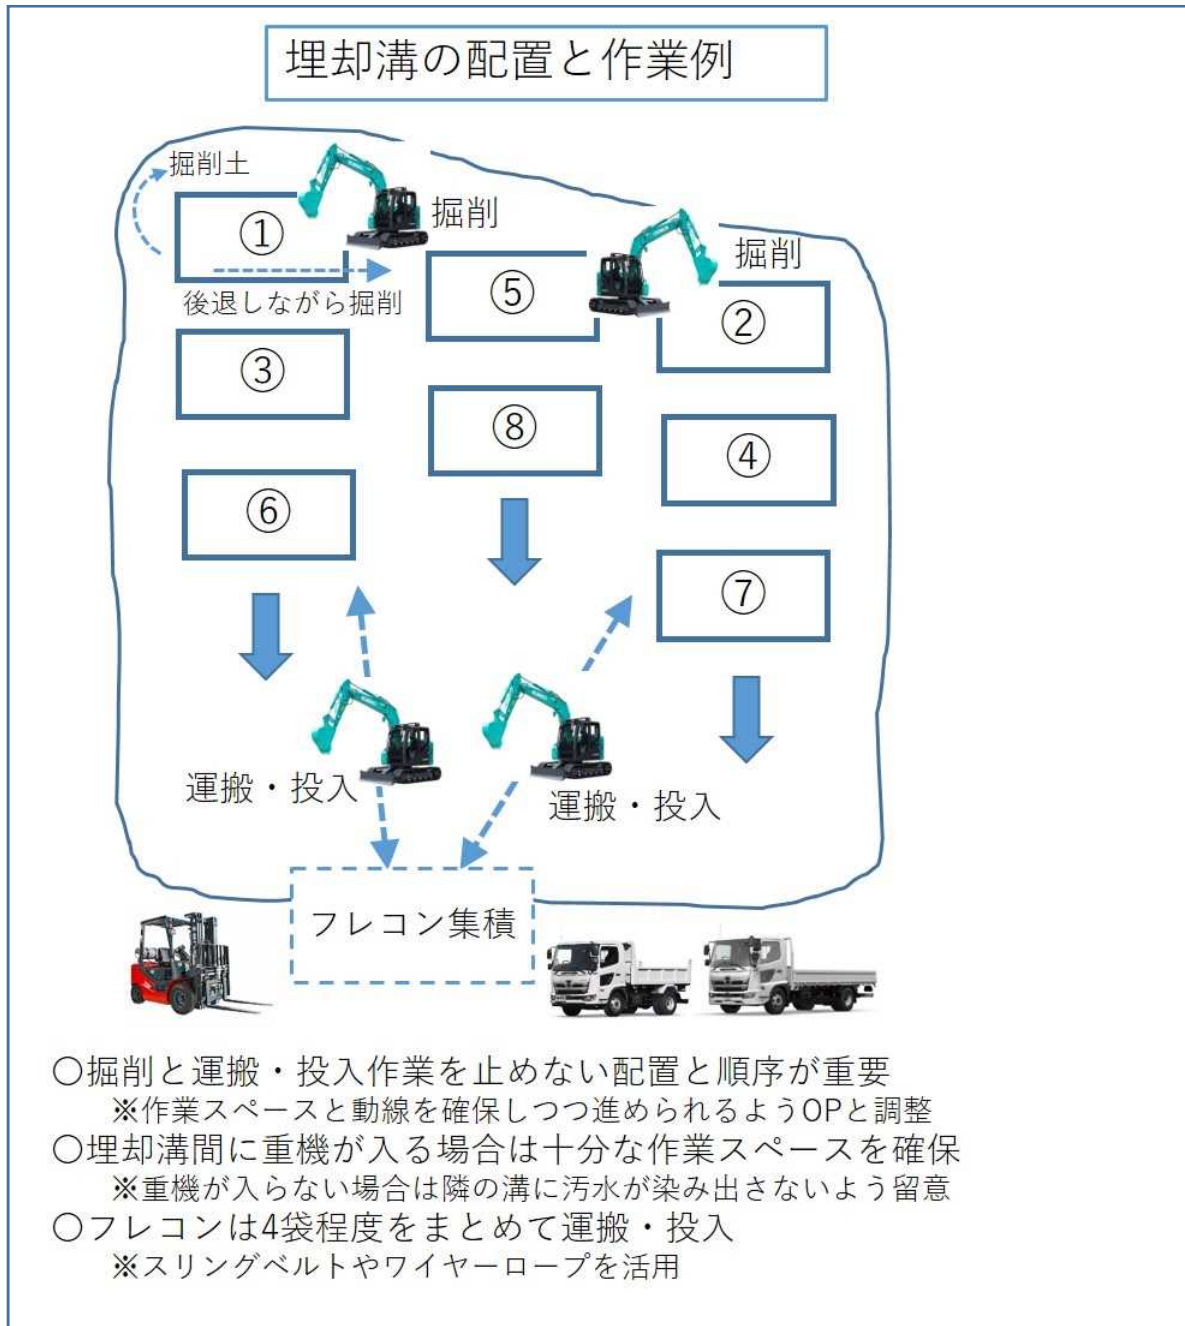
埋却溝の配置と作業例

掘削土

①

掘削

後退しながら掘削

⑤

掘削

②

③

⑧

④

⑥

⑦

運搬・投入

運搬・投入

フレコン集積

○掘削と運搬・投入作業を止めない配置と順序が重要
※作業スペースと動線を確保しつつ進められるようOPと調整
○埋却溝間に重機が入る場合は十分な作業スペースを確保
※重機が入らない場合は隣の溝に汚水が染み出さないよう留意
○フレコンは4袋程度をまとめて運搬・投入
※スリングベルトやワイヤーロープを活用